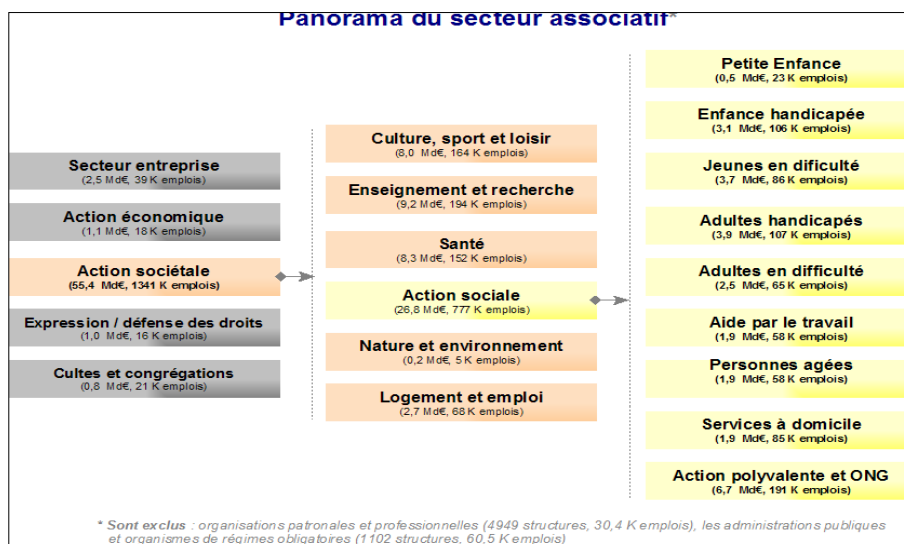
Panorama du secteur associatif*

Secteur entreprise
(2,5 Md€, 39 K emplois)

Action économique
(1,1 Md€, 18 K emplois)

Action sociétale
(55,4 Md€, 1341 K emplois)

Expression / défense des droits
(1,0 Md€, 16 K emplois)

Cultes et congrégations
(0,8 Md€, 21 K emplois)

Culture, sport et loisir
(8,0 Md€, 164 K emplois)

Enseignement et recherche
(9,2 Md€, 194 K emplois)

Santé
(8,3 Md€, 152 K emplois)

Action sociale
(26,8 Md€, 777 K emplois)

Nature et environnement
(0,2 Md€, 5 K emplois)

Logement et emploi
(2,7 Md€, 68 K emplois)

Petite Enfance
(0,5 Md€, 23 K emplois)

Enfance handicapée
(3,1 Md€, 106 K emplois)

Jeunes en dificulté
(3,7 Md€, 86 K emplois)

Adultes handicapés
(3,9 Md€, 107 K emplois)

Adultes en difficulté
(2,5 Md€, 65 K emplois)

Aide par le travail
(1,9 Md€, 58 K emplois)

Personnes agées
(1,9 Md€, 58 K emplois)

Services à domicile
(1,9 Md€, 85 K emplois)

Action polyvalente et ONG
(6,7 Md€, 191 K emplois)

* Sont exclus : organisations patronales et professionnelles (4949 structures, 30,4 K emplois), les administrations publiques et organismes de régimes obligatoires (1102 structures, 60,5 K emplois)